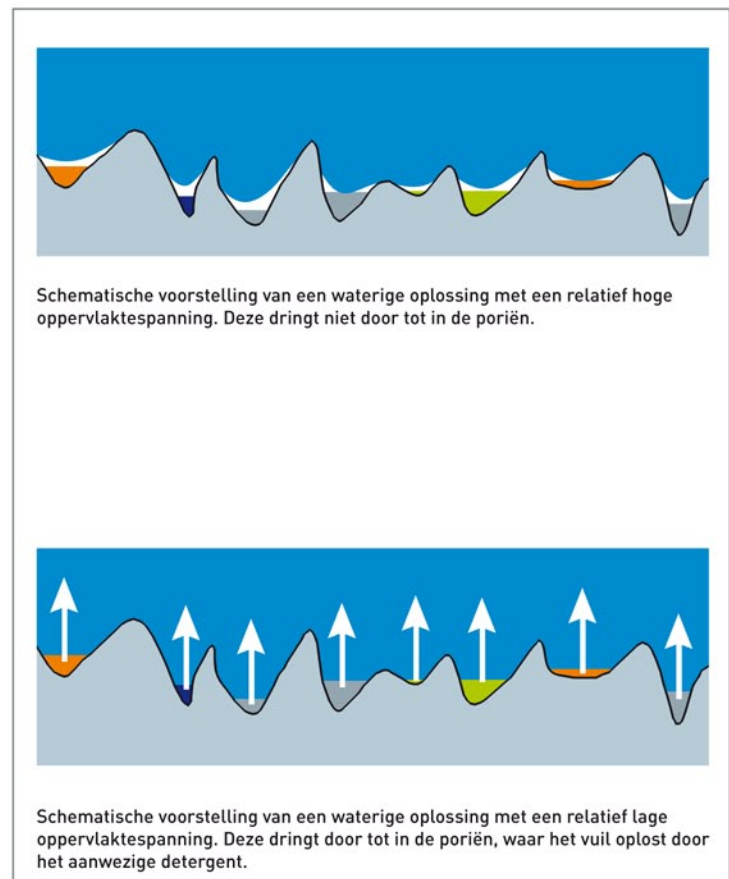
Schematische voorstelling van een waterige oplossing met een relatief hoge oppervlaktespanning. Deze dringt niet door tot in de poriën.

Schematische voorstelling van een waterige oplossing met een relatief lage oppervlaktespanning. Deze dringt door tot in de poriën, waar het vuil oplost door het aanwezige detergent.